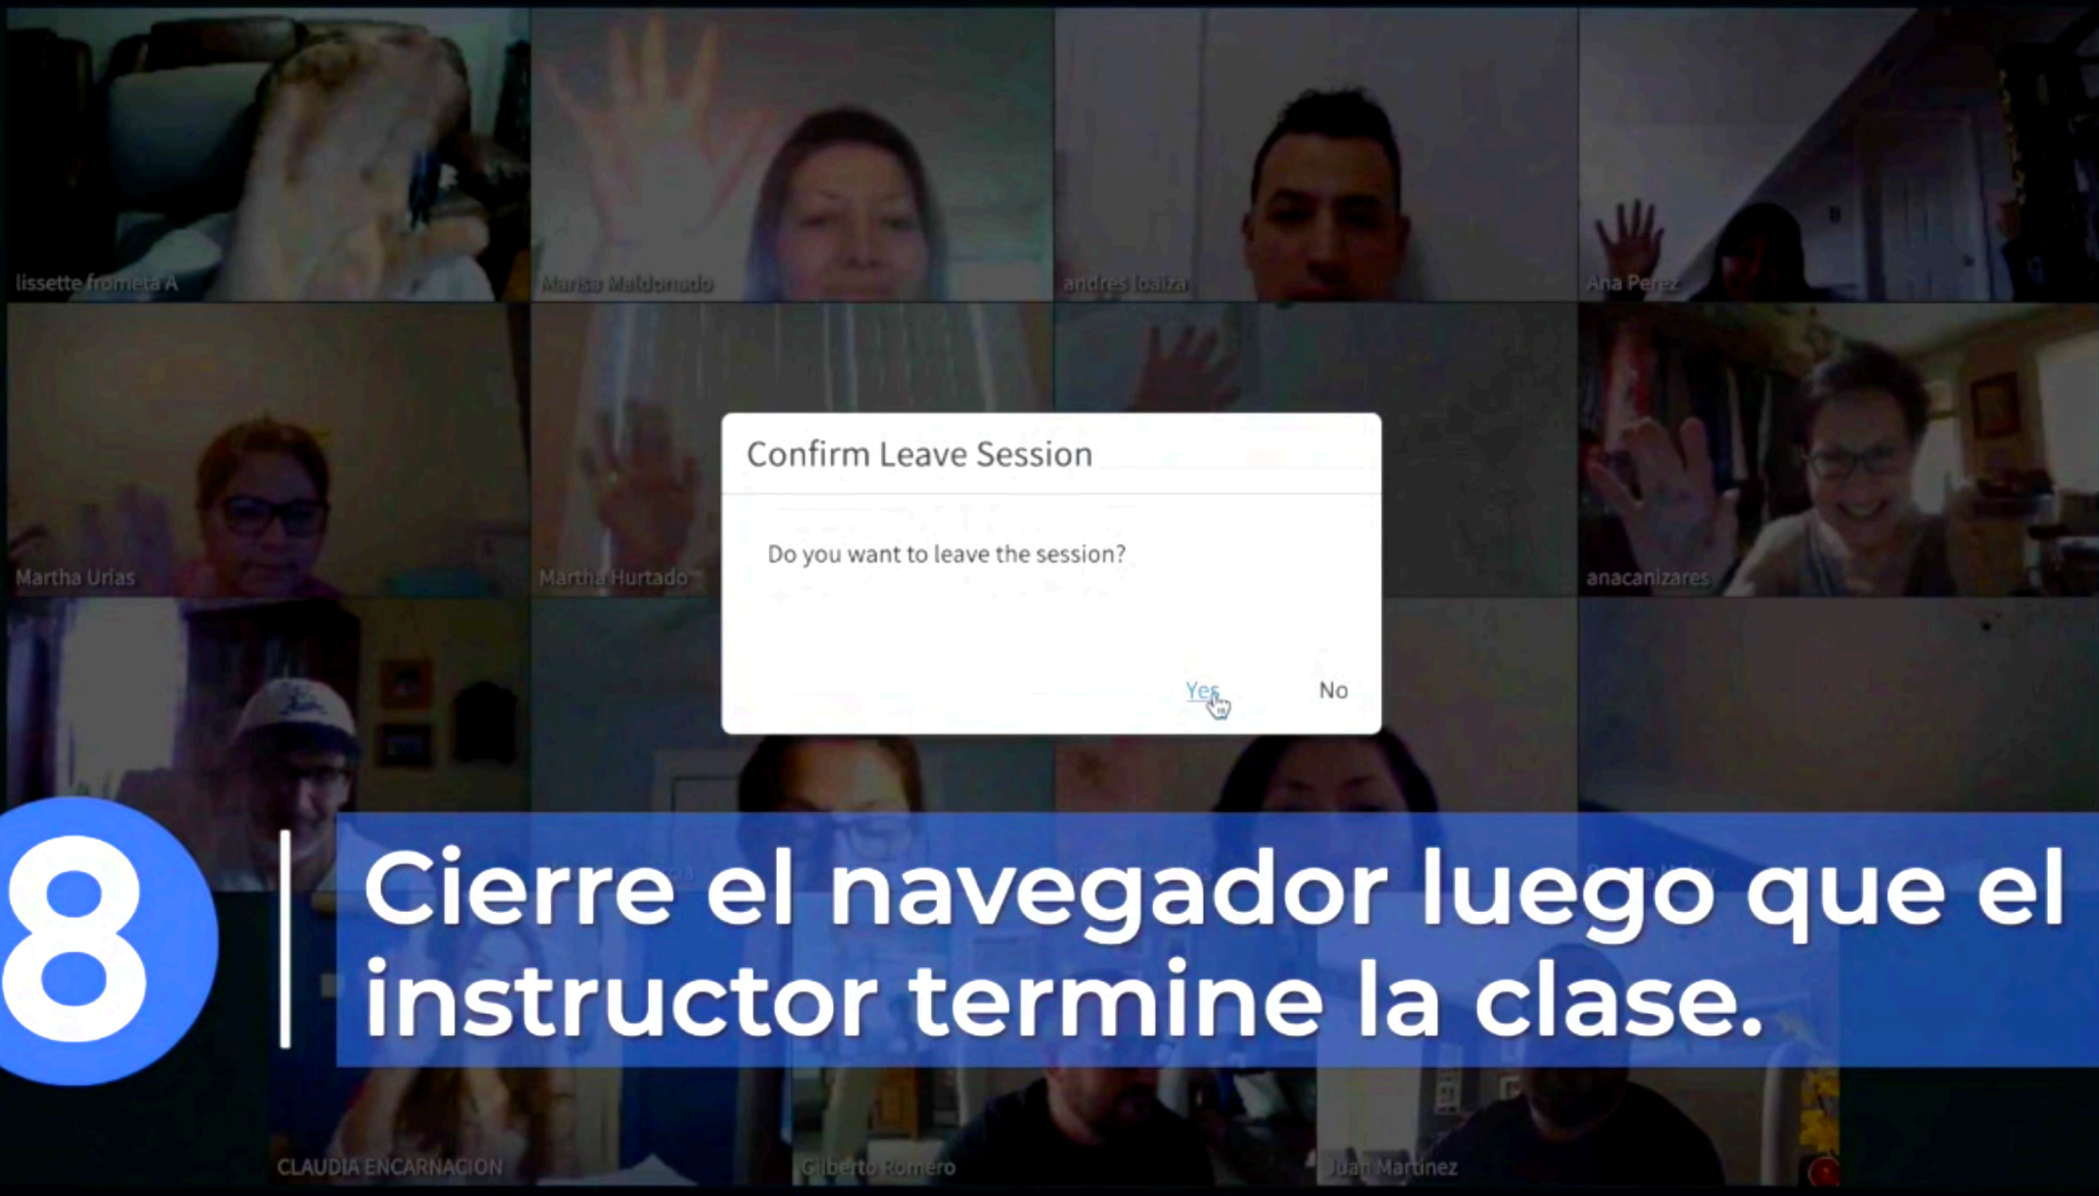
lissette frometa A
Marisa Maldonado
andres loaiza
Ana Perez
Martha Urias
Martha Hurtado
anacanizares

Confirm Leave Session

Do you want to leave the session?

Yes No

8

Cierre el navegador luego que el instructor termine la clase.

CLAUDIA ENCARNACION
Gilberto Romero
Juan Martinez